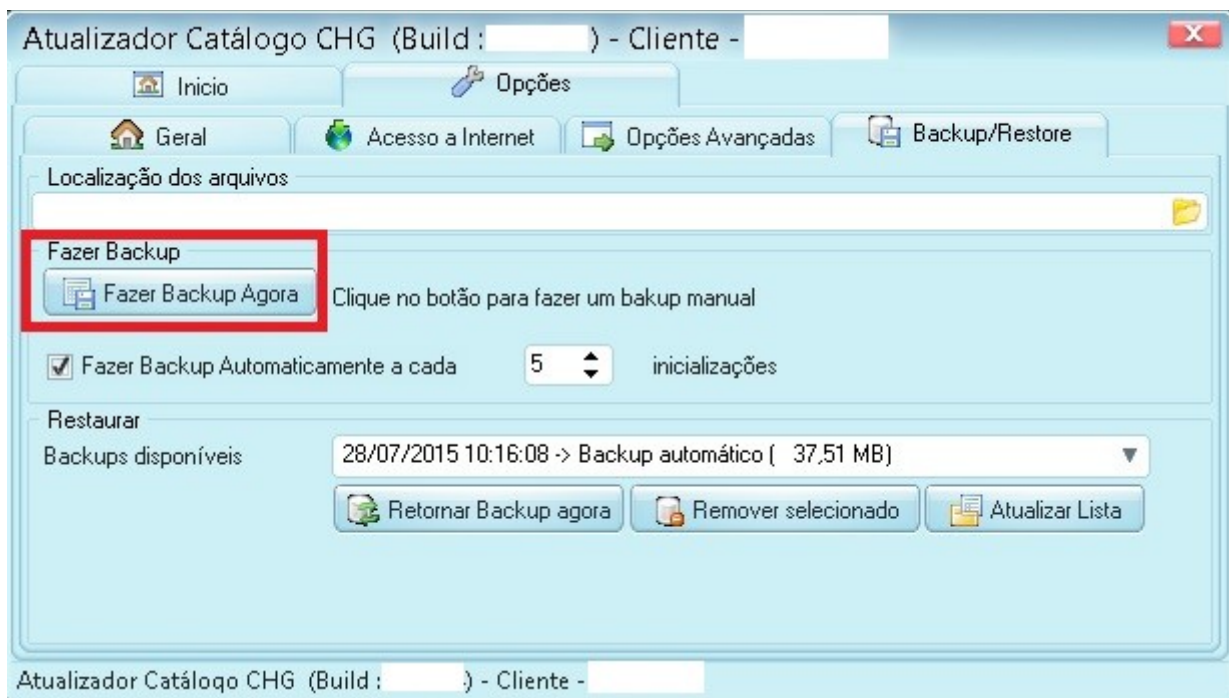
Atualizador Catálogo CHG (Build : ) - Cliente -

Inicio
Opções

Geral
Acesso a Internet
Opções Avançadas
Backup/Restore

Localização dos arquivos

Fazer Backup
Fazer Backup Agora
Clique no botão para fazer um bakup manual

Fazer Backup Automaticamente a cada 5 inicializações

Restaurar
Backups disponíveis
28/07/2015 10:16:08 -> Backup automático ( 37,51 MB)

Retornar Backup agora
Remover selecionado
Atualizar Lista

Atualizador Catálogo CHG (Build : ) - Cliente -